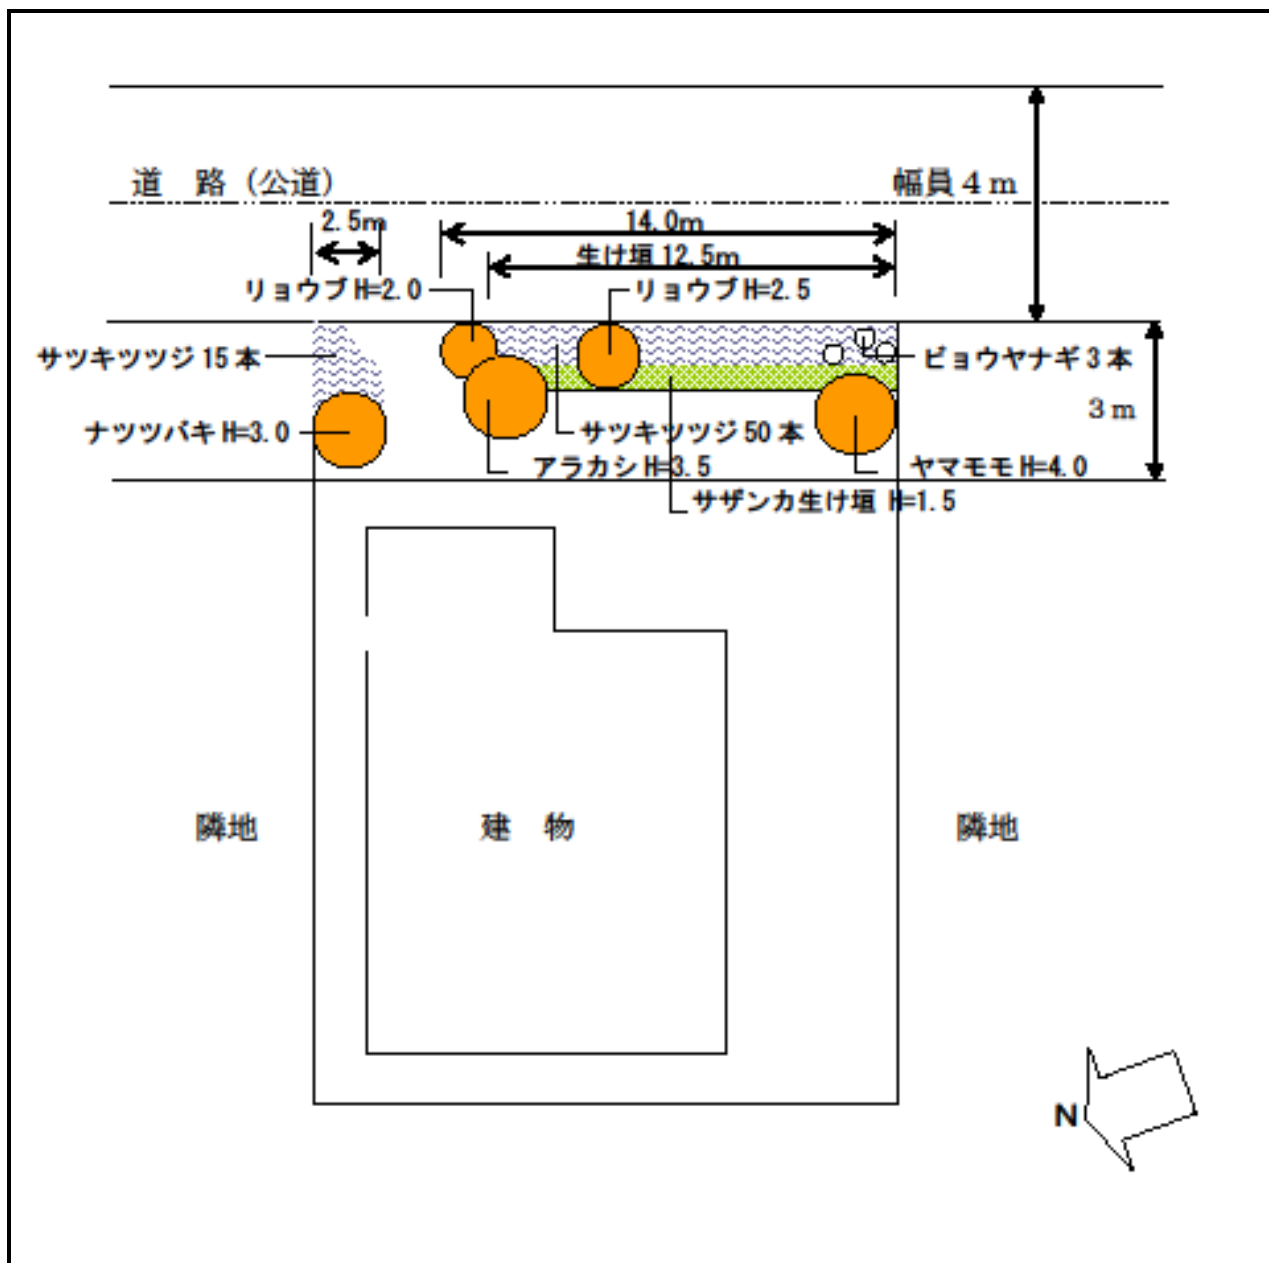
道　路（公道）

幅員 4 m

2.5m

14.0m

生け垣 12.5m

リョウブ H=2.0

リョウブ H=2.5

サツキツツジ 15 本

ビョウヤナギ 3 本

3 m

ナツツバキ H=3.0

サツキツツジ 50 本

アラカシ H=3.5

ヤマモモ H=4.0

サザンカ生け垣 H=1.5

隣地

建　物

隣地

N